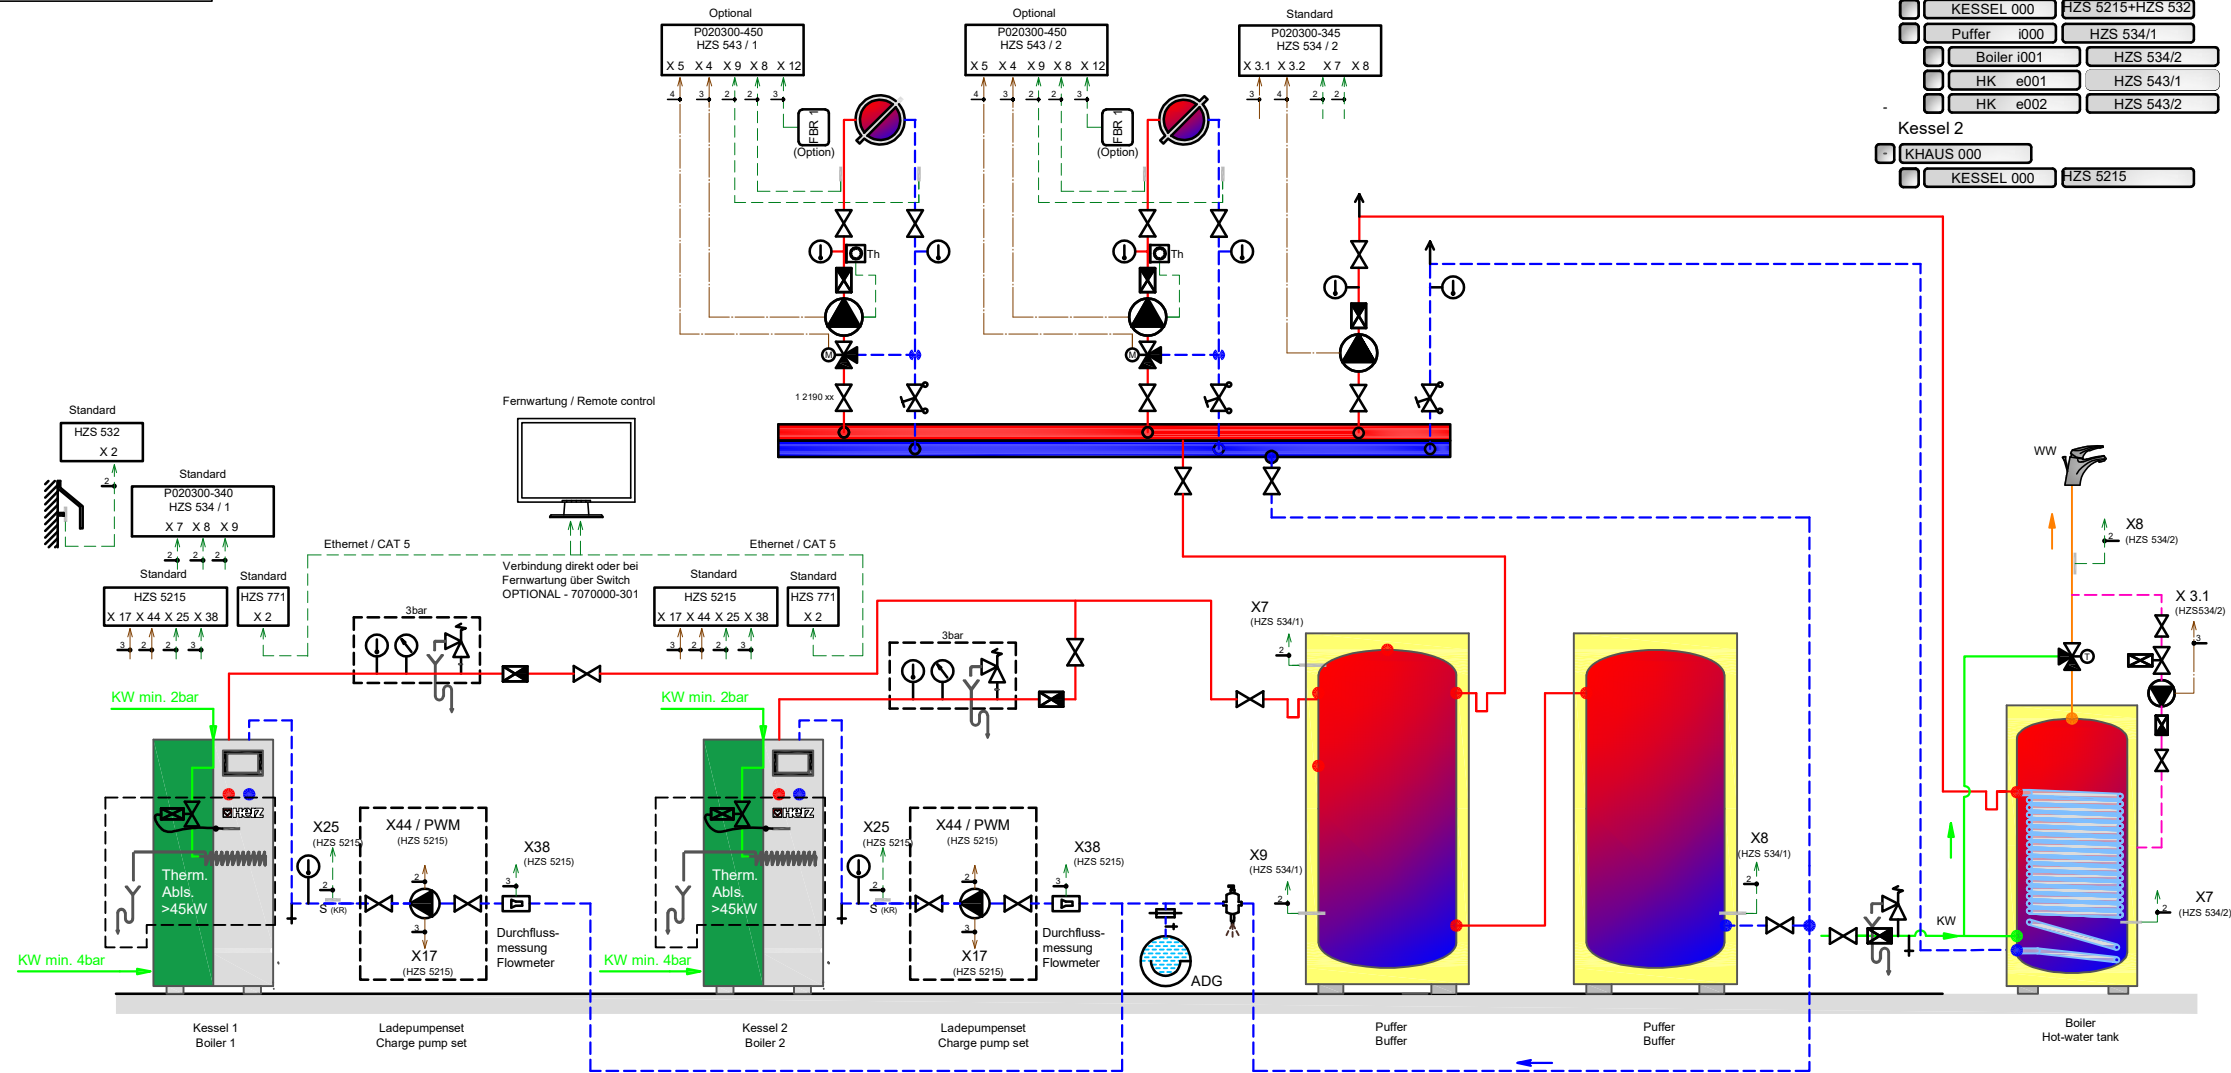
| KESSEL 000 | HZS 5215+HZS 532 |
|---|---|
| Puffer i000 | HZS 534/1 |
| Boiler i001 | HZS 534/2 |
| HK e001 | HZS 543/1 |
| HK e002 | HZS 543/2 |

Kessel 2

KHAUS 000

| KESSEL 000 | HZS 5215 |
|---|---|

Optional
P020300-450
HZS 543 / 1
X 5 X 4 X 9 X 8 X 12
4 3 2 2 3
FBR
(Option)
Th

Optional
P020300-450
HZS 543 / 2
X 5 X 4 X 9 X 8 X 12
4 3 2 2 3
FBR
(Option)
Th

Standard
P020300-345
HZS 534 / 2
X 3.1 X 3.2 X 7 X 8
3 4 2 2

1 2190 xx

Fernwartung / Remote control

Standard
HZS 532
X 2
2

Standard
P020300-340
HZS 534 / 1
X 7 X 8 X 9
2 2 2

Ethernet / CAT 5
Ethernet / CAT 5

Verbindung direkt oder bei Fernwartung über Switch
OPTIONAL - 7070000-301

Standard
HZS 5215
X 17 X 44 X 25 X 38
3 2 2 3

Standard
HZS 771
X 2

Standard
HZS 5215
X 17 X 44 X 25 X 38
3 2 2 3

Standard
HZS 771
X 2

3bar
3bar

KW min. 2bar
KW min. 2bar

Therm. Abls. >45kW
Therm. Abls. >45kW

herz
herz

X25
(HZS 5215)
S (KR)
X44 / PWM
(HZS 5215)
X17
(HZS 5215)
X38
(HZS 5215)
Durchflussmessung
Flowmeter

X25
(HZS 5215)
S (KR)
X44 / PWM
(HZS 5215)
X17
(HZS 5215)
X38
(HZS 5215)
Durchflussmessung
Flowmeter

KW min. 4bar
KW min. 4bar

ADG

X7
(HZS 534/1)
X9
(HZS 534/1)
X8
(HZS 534/1)

WW
X8
(HZS 534/2)
X 3.1
(HZS534/2)
X7
(HZS 534/2)
KW

Kessel 1
Boiler 1

Ladepumpenset
Charge pump set

Kessel 2
Boiler 2

Ladepumpenset
Charge pump set

Puffer
Buffer

Puffer
Buffer

Boiler
Hot-water tank